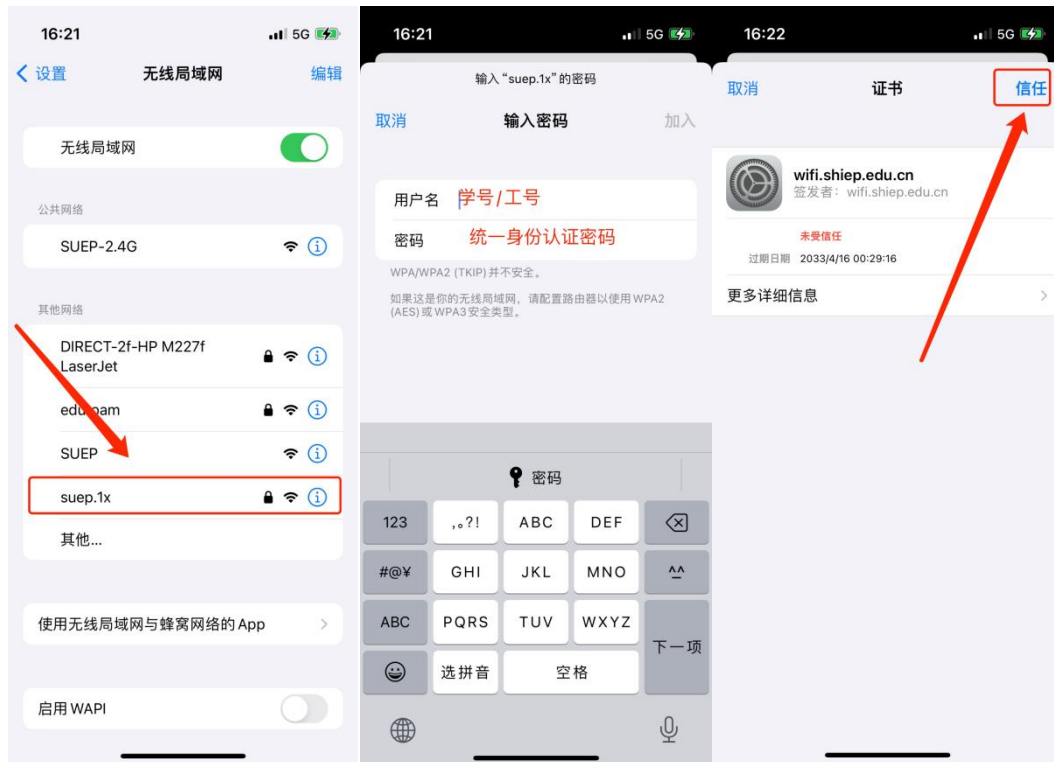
16:21 5G

< 设置 无线局域网 编辑

无线局域网

公共网络

SUEP-2.4G

其他网络

DIRECT-2f-HP M227f LaserJet

edu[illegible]am

SUEP

suep.1x

其他...

使用无线局域网与蜂窝网络的App

启用 WAPI

16:21 5G

输入“suep.1x”的密码

取消 输入密码 加入

用户名 学号/工号

密码 统一身份认证密码

WPA/WPA2 (TKIP) 并不安全。

如果这是你的无线局域网，请配置路由器以使用 WPA2 (AES) 或 WPA3 安全类型。

密码

123 ,。?! ABC DEF

#@¥ GHI JKL MNO ^^

ABC PQRS TUV WXYZ 下一项

选拼音 空格

16:22 5G

取消 证书 信任

wifi.shiep.edu.cn
签发者：wifi.shiep.edu.cn

未受信任

过期日期 2033/4/16 00:29:16

更多详细信息